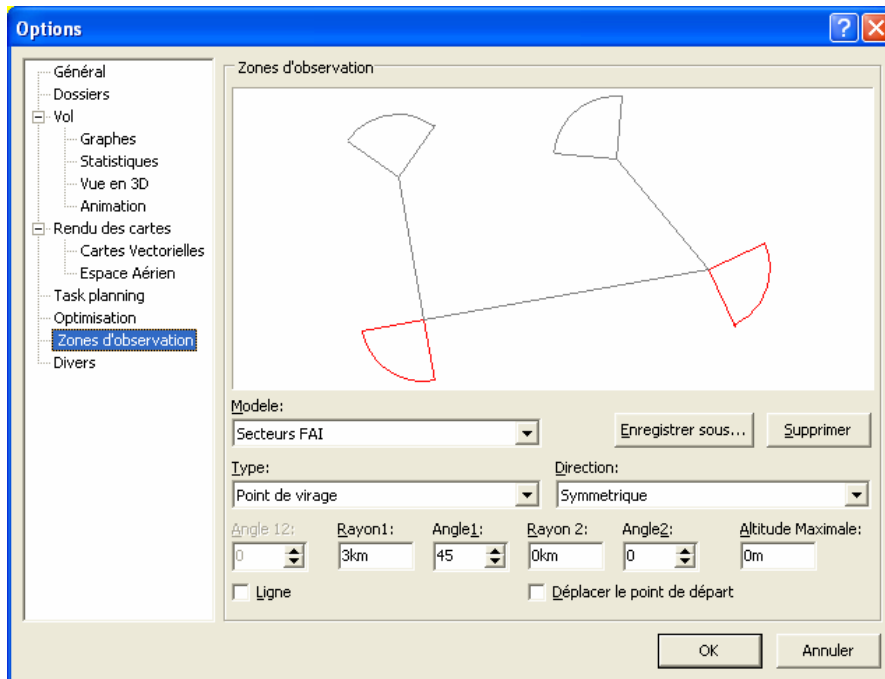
Options

Général
Dossiers
Vol
Graphes
Statistiques
Vue en 3D
Animation
Rendu des cartes
Cartes Vectorielles
Espace Aérien
Task planning
Optimisation
Zones d'observation
Divers

Zones d'observation

Modele:
Secteurs FAI
Enregistrer sous...
Supprimer

Type:
Point de virage
Direction:
Symmetrique

Angle 12:
0
Rayon1:
3km
Angle1:
45
Rayon 2:
0km
Angle2:
0
Altitude Maximale:
0m

Ligne
Déplacer le point de départ

OK
Annuler